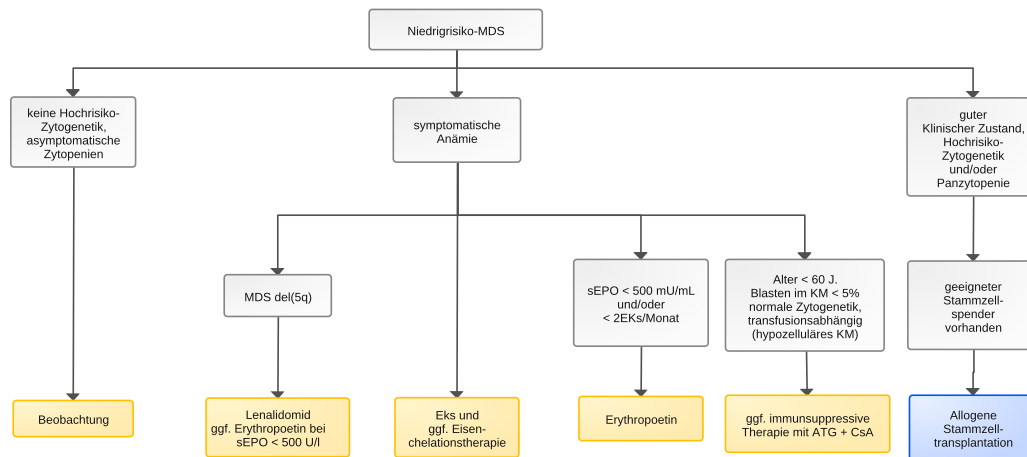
Niedrigrisiko-MDS

keine Hochrisiko-Zytogenetik, asymptomatische Zytopenien

symptomatische Anämie

guter Klinischer Zustand, Hochrisiko-Zytogenetik und/oder Panzytopenie

MDS del(5q)

sEPO < 500 mU/mL und/oder < 2EKs/Monat

Alter < 60 J. Blasten im KM < 5% normale Zytogenetik, transfusionsabhängig (hypozelluläres KM)

geeigneter Stammzell-spender vorhanden

Beobachtung

Lenalidomid ggf. Erythropoetin bei sEPO < 500 U/l

Eks und ggf. Eisen-chelationstherapie

Erythropoetin

ggf. immunsuppressive Therapie mit ATG + CsA

Allogene Stammzell-transplantation